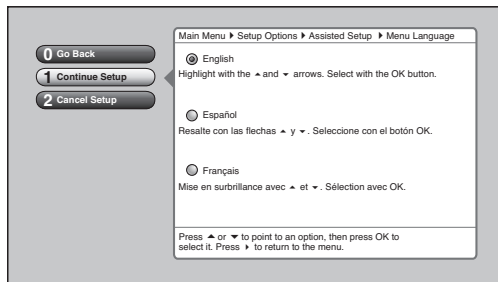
0 Go Back
1 Continue Setup
2 Cancel Setup

Main Menu ▸ Setup Options ▸ Assisted Setup ▸ Menu Language

English
Highlight with the ▴ and ▾ arrows. Select with the OK button.

Español
Resalte con las flechas ▴ y ▾. Seleccione con el botón OK.

Français
Mise en surbrillance avec ▴ et ▾. Sélection avec OK.

Press ▴ or ▾ to point to an option, then press OK to select it. Press ▸ to return to the menu.